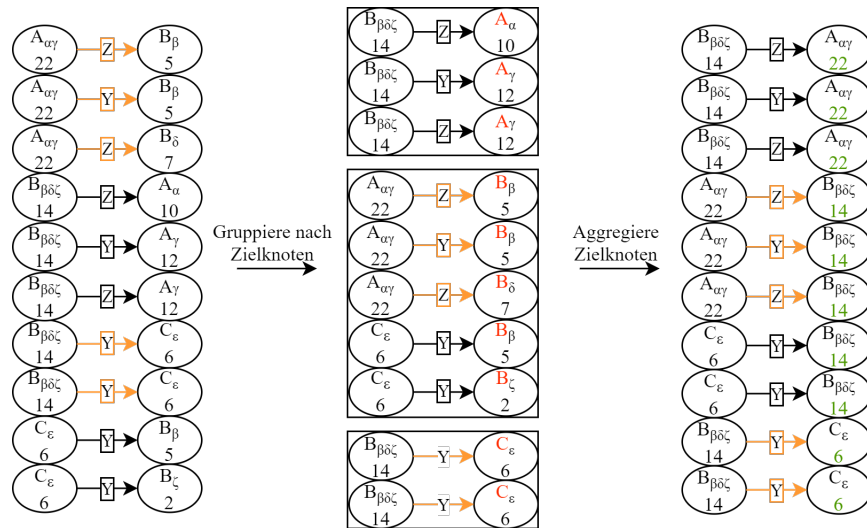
$A_{\alpha\gamma}$ 22 Z $B_{\beta}$ 5
$A_{\alpha\gamma}$ 22 Y $B_{\beta}$ 5
$A_{\alpha\gamma}$ 22 Z $B_{\delta}$ 7
$B_{\beta\delta\zeta}$ 14 Z $A_{\alpha}$ 10
$B_{\beta\delta\zeta}$ 14 Y $A_{\gamma}$ 12
$B_{\beta\delta\zeta}$ 14 Z $A_{\gamma}$ 12
$B_{\beta\delta\zeta}$ 14 Y $C_{\varepsilon}$ 6
$B_{\beta\delta\zeta}$ 14 Y $C_{\varepsilon}$ 6
$C_{\varepsilon}$ 6 Y $B_{\beta}$ 5
$C_{\varepsilon}$ 6 Y $B_{\zeta}$ 2

Gruppiere nach Zielknoten

$B_{\beta\delta\zeta}$ 14 Z $A_{\alpha}$ 10
$B_{\beta\delta\zeta}$ 14 Y $A_{\gamma}$ 12
$B_{\beta\delta\zeta}$ 14 Z $A_{\gamma}$ 12

$A_{\alpha\gamma}$ 22 Z $B_{\beta}$ 5
$A_{\alpha\gamma}$ 22 Y $B_{\beta}$ 5
$A_{\alpha\gamma}$ 22 Z $B_{\delta}$ 7
$C_{\varepsilon}$ 6 Y $B_{\beta}$ 5
$C_{\varepsilon}$ 6 Y $B_{\zeta}$ 2

$B_{\beta\delta\zeta}$ 14 Y $C_{\varepsilon}$ 6
$B_{\beta\delta\zeta}$ 14 Y $C_{\varepsilon}$ 6

Aggregiere Zielknoten

$B_{\beta\delta\zeta}$ 14 Z $A_{\alpha\gamma}$ 22
$B_{\beta\delta\zeta}$ 14 Y $A_{\alpha\gamma}$ 22
$B_{\beta\delta\zeta}$ 14 Z $A_{\alpha\gamma}$ 22
$A_{\alpha\gamma}$ 22 Z $B_{\beta\delta\zeta}$ 14
$A_{\alpha\gamma}$ 22 Y $B_{\beta\delta\zeta}$ 14
$A_{\alpha\gamma}$ 22 Z $B_{\beta\delta\zeta}$ 14
$C_{\varepsilon}$ 6 Y $B_{\beta\delta\zeta}$ 14
$C_{\varepsilon}$ 6 Y $B_{\beta\delta\zeta}$ 14
$B_{\beta\delta\zeta}$ 14 Y $C_{\varepsilon}$ 6
$B_{\beta\delta\zeta}$ 14 Y $C_{\varepsilon}$ 6